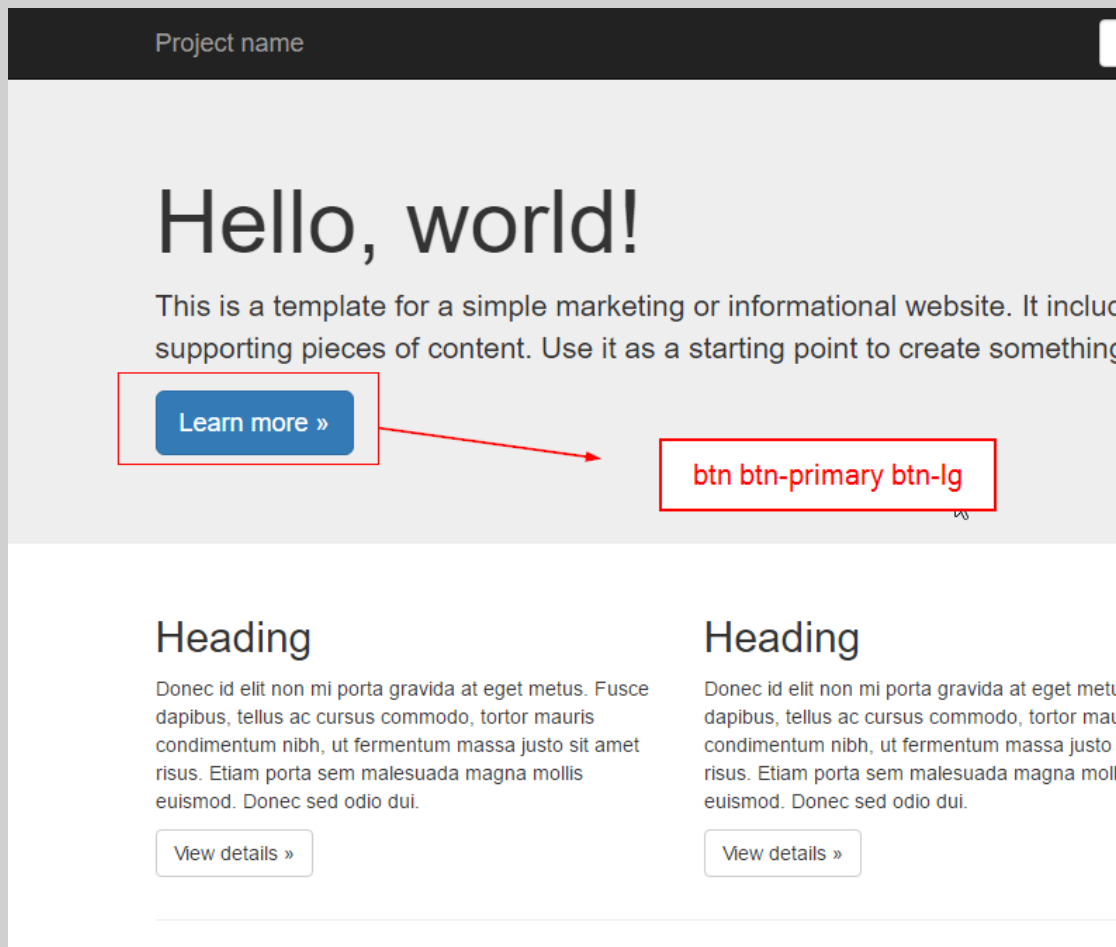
Project name

Hello, world!

This is a template for a simple marketing or informational website. It incluc supporting pieces of content. Use it as a starting point to create something

Learn more »

btn btn-primary btn-lg

Heading

Donec id elit non mi porta gravida at eget metus. Fusce dapibus, tellus ac cursus commodo, tortor mauris condimentum nibh, ut fermentum massa justo sit amet risus. Etiam porta sem malesuada magna mollis euismod. Donec sed odio dui.

View details »

Heading

Donec id elit non mi porta gravida at eget metu dapibus, tellus ac cursus commodo, tortor mau condimentum nibh, ut fermentum massa justo risus. Etiam porta sem malesuada magna moll euismod. Donec sed odio dui.

View details »